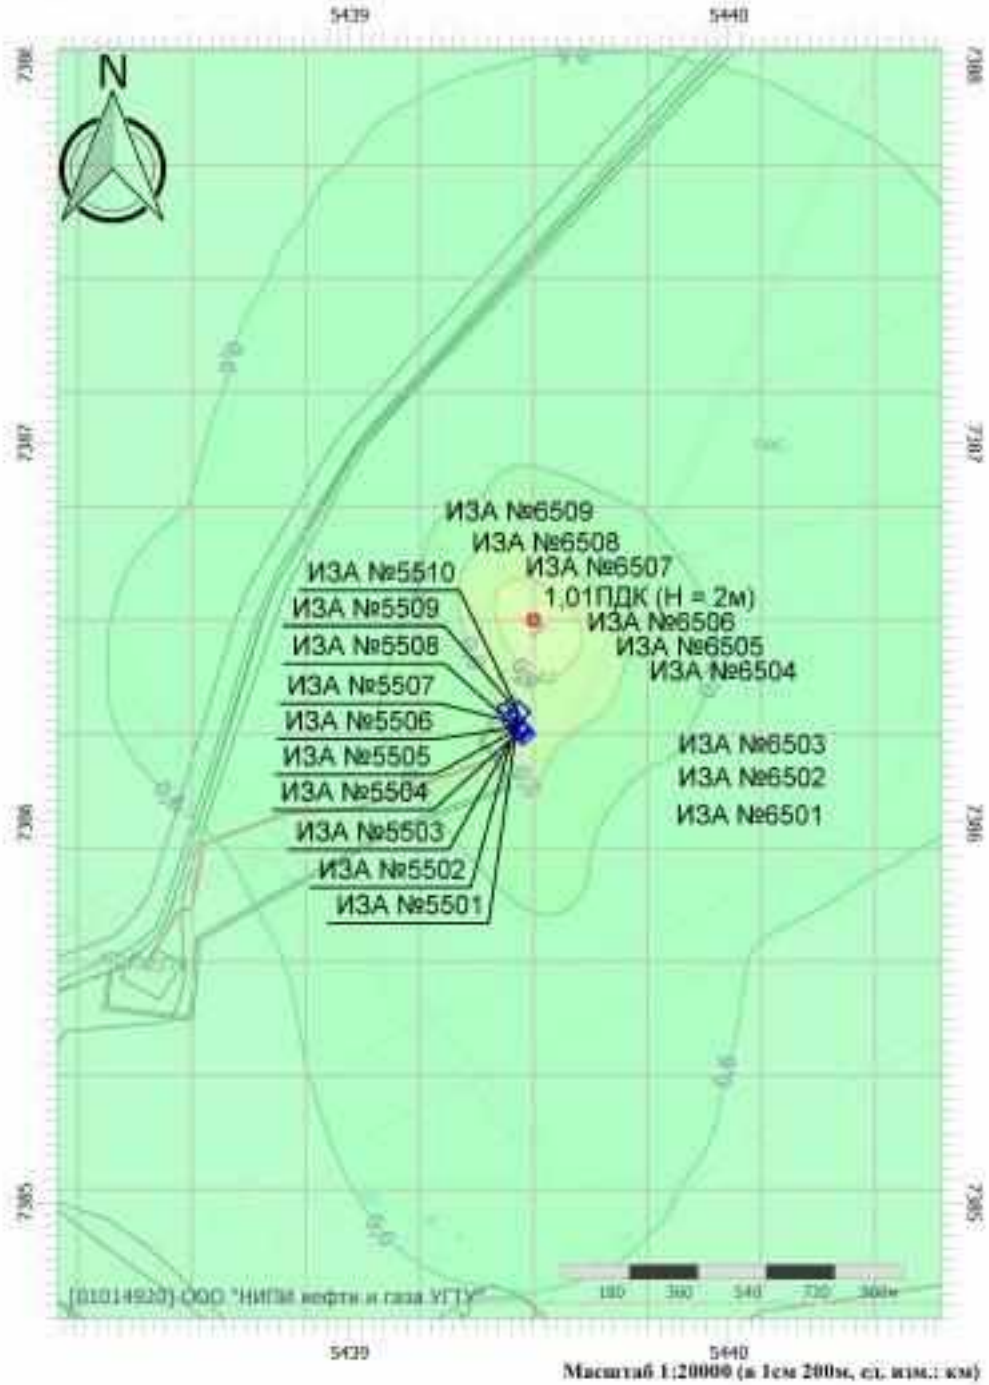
5439
5440
7388
7388
N
7387
7387
7386
7386
7385
7385
ИЗА №6509
ИЗА №6508
ИЗА №6507
1,01ПДК (Н = 2м)
ИЗА №6506
ИЗА №6505
ИЗА №6504
ИЗА №5510
ИЗА №5509
ИЗА №5508
ИЗА №5507
ИЗА №5506
ИЗА №5505
ИЗА №5504
ИЗА №5503
ИЗА №5502
ИЗА №5501
ИЗА №6503
ИЗА №6502
ИЗА №6501
0,6
0,8
0,8
0,6
0,6
0,4
[01014920] ООО "НИПИ нефти и газа УГТУ"
180
360
540
720
900м
5439
5440
Масштаб 1:20000 (в 1см 200м, ед. изм.: км)